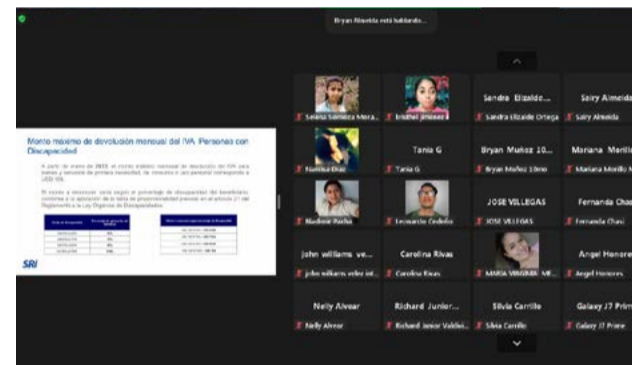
Bryan Almeida está hablando...

Monto máximo de devolución mensual del IVA. Personas con Discapacidad

A partir de enero de 2023, el monto máximo mensual de devolución del IVA para bienes y servicios de primera necesidad, de consumo a una persona corresponde a USD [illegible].

El monto a reconocer será según el porcentaje de discapacidad del beneficiario, conforme a la aplicación de la tabla de proporcionalidad prevista en el artículo 21 del Reglamento a la Ley Orgánica de Discapacidades.

SRI

Selena Salmeta Mora...
Emibel Jiménez
Sandra Elizalde...
Sandra Elizalde Ortega
Sairy Almeida
Sairy Almeida
Yuliana Díaz
Tania G
Tania G
Bryan Muñoz 10...
Bryan Muñoz 10mo
Mariana Murillo
Mariana Murillo
Vladimir Rocha
Leonardo Cedeño
JOSE VILLEGAS
JOSE VILLEGAS
Fernanda Chasi
Fernanda Chasi
john williams ve...
john williams velez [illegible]
Carolina Rivas
Carolina Rivas
MARIA VIRGINIA ME...
Angel Honores
Angel Honores
Nelly Alvear
Nelly Alvear
Richard Junior...
Richard Junior Valdivi...
Silvia Carrillo
Silvia Carrillo
Galaxy J7 Prime
Galaxy J7 Prime